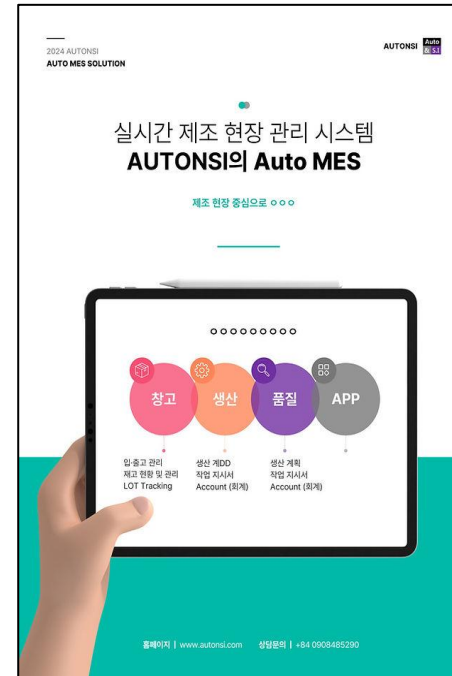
2024 AUTONSI
AUTO MES SOLUTION

AUTONSI Auto

실시간 제조 현장 관리 시스템
AUTONSI의 Auto MES

제조 현장 중심으로 ○○○

○○○○○○○○○

창고
생산
품질
APP

입·출고 관리
재고 현황 및 관리
LOT Tracking

생산 계DD
작업 지시서
Account (회계)

생산 계획
작업 지시서
Account (회계)

홈페이지 | www.autonsi.com 상담문의 | +84 0908485290